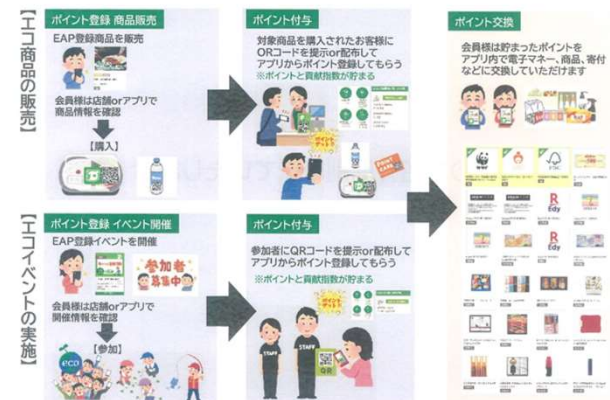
【エコ商品の販売】

ポイント登録 商品販売

EAP登録商品を販売

会員様は店舗orアプリで商品情報を確認

【購入】

ポイント付与

対象商品を購入されたお客様にQRコードを提示or配布してアプリからポイント登録してもらう
※ポイントと貢献指数が貯まる

ポイントゲット

POINT GET

【エコイベントの実施】

ポイント登録 イベント開催

EAP登録イベントを開催

参加者募集中

会員様は店舗orアプリで開催情報を確認

【参加】

eco

ポイント付与

参加者にQRコードを提示or配布してアプリからポイント登録してもらう
※ポイントと貢献指数が貯まる

STAFF

STAFF

QR

ポイント交換

会員様は貯まったポイントをアプリ内で電子マネー、商品、寄付などに交換していただけます

WWF

FSC

R Edy

R Edy